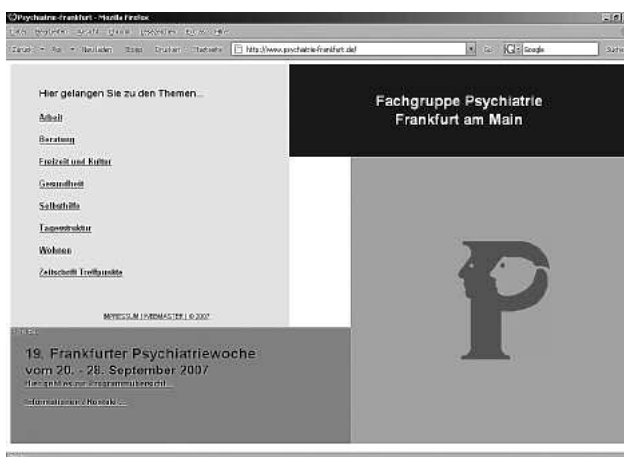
Psychiatrie-Frankfurt - Mozilla Firefox

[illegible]

Zurück · Vor · Neu laden Stopp Drucken Startseite http://www.psychiatrie-frankfurt.de/ Go Google Suche

Hier gelangen Sie zu den Themen...

Arbeit

Beratung

Freizeit und Kultur

Gesundheit

Selbsthilfe

Tagesstruktur

Wohnen

Zeitschrift Treffpunkte

IMPRESSUM | WEBMASTER | © 2007

Fachgruppe Psychiatrie Frankfurt am Main

19. Frankfurter Psychiatriewoche vom 20. - 28. September 2007

Hier geht es zur Programmübersicht...

Informationen / Kontakt ...